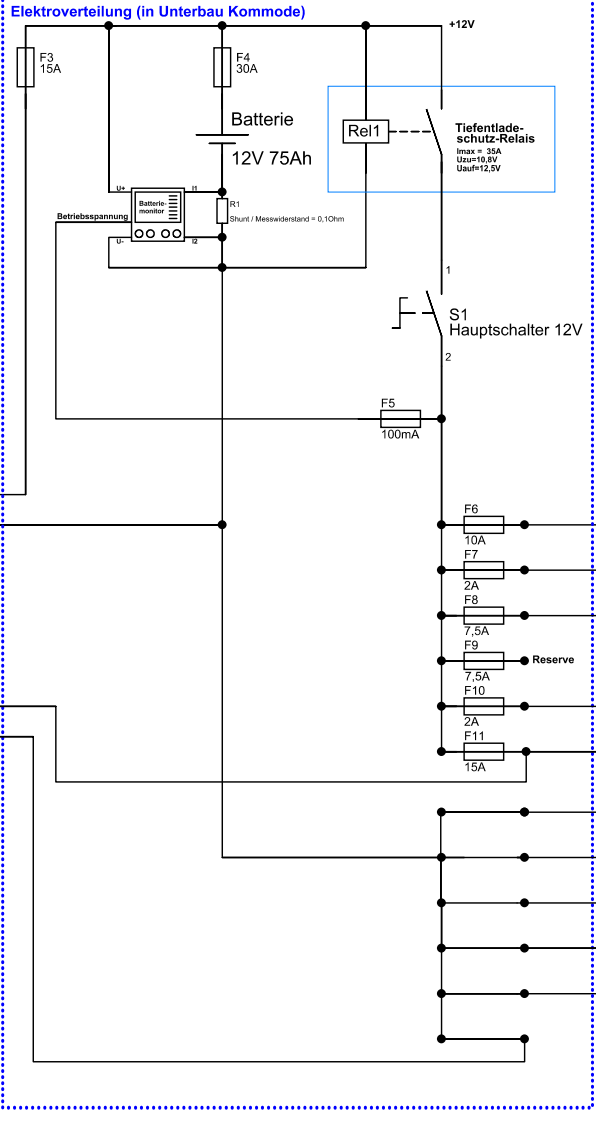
Elektroverteilung (in Unterbau Kommode)

+12V

F3
15A

F4
30A

Batterie

12V 75Ah

Rel1

Tiefentladeschutz-Relais
Imax = 35A
Uzu=10,8V
Uauf=12,5V

U+
I1
Batteriemonitor
U-
I2

Betriebsspannung

R1
Shunt / Messwiderstand = 0,1Ohm

1

S1
Hauptschalter 12V

2

F5
100mA

F6
10A

F7
2A

F8
7,5A

F9
7,5A
Reserve

F10
2A

F11
15A